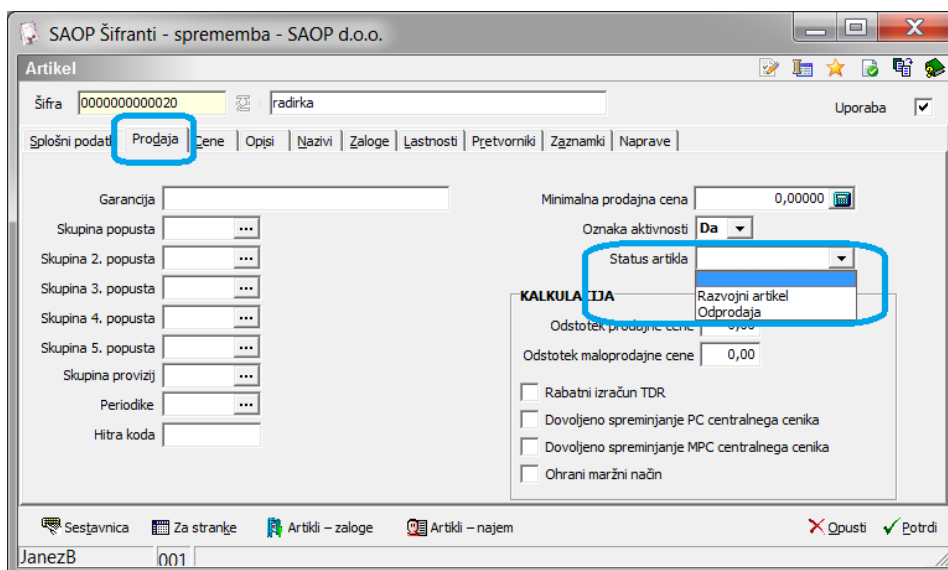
SAOP Šifranti - sprememba - SAOP d.o.o.

Artikel

Šifra 0000000000020 radirka

Uporaba

Splošni podatki | Prodaja | Cene | Opisi | Nazivi | Zaloge | Lastnosti | Pretvorniki | Zaznamki | Naprave

Garancija

Skupina popusta ...

Skupina 2. popusta ...

Skupina 3. popusta ...

Skupina 4. popusta ...

Skupina 5. popusta ...

Skupina provizij ...

Periodike ...

Hitra koda

Minimalna prodajna cena 0,00000

Oznaka aktivnosti Da

Status artikla

Razvojni artikel
Odprodaja

KALKULA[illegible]IJA

Odstotek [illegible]

Odstotek maloprodajne cene 0,00

Rabatni izračun TDR

Dovoljeno spreminjanje PC centralnega cenika

Dovoljeno spreminjanje MPC centralnega cenika

Ohrani maržni način

Sestavnica | Za stranke | Artikli – zaloge | Artikli – najem | Opusti | Potrdi

JanezB | 001